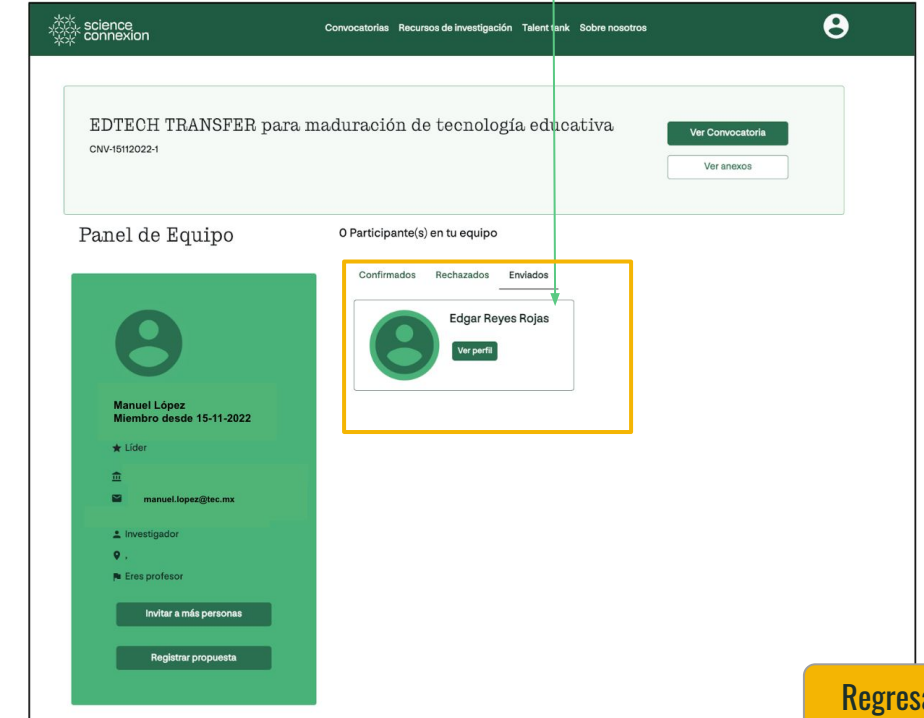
science connexion

Convocatorias Recursos de investigación Talent tank Sobre nosotros

EDTECH TRANSFER para maduración de tecnología educativa

CNV-15112022-1

Ver Convocatoria

Ver anexos

Panel de Equipo

0 Participante(s) en tu equipo

Confirmados Rechazados Enviados

Edgar Reyes Rojas

Ver perfil

Manuel López
Miembro desde 15-11-2022

Líder

manuel.lopez@tec.mx

Investigador

.

Eres profesor

Invitar a más personas

Registrar propuesta

Regres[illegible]